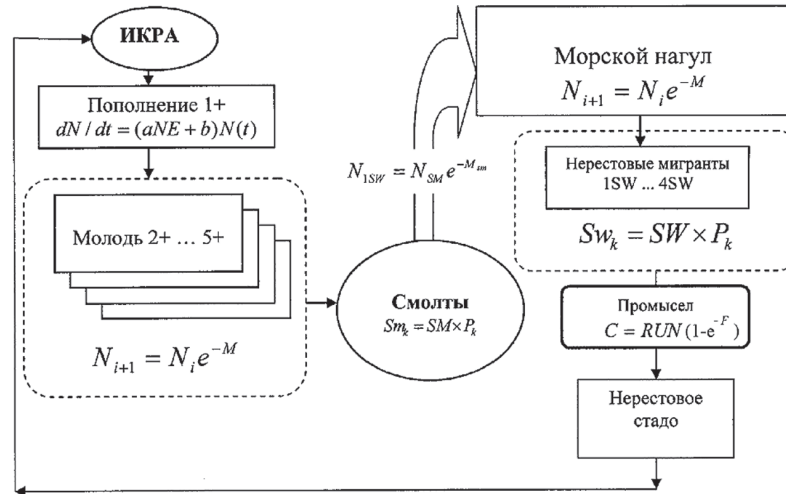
ИКРА

Пополнение 1+
$dN / dt = (aNE + b)N(t)$

Молодь 2+ … 5+

$N_{i+1} = N_i e^{-M}$

$N_{1SW} = N_{SM} e^{-M_{sm}}$

Смолты
$Sm_k = SM \times P_k$

Морской нагул
$N_{i+1} = N_i e^{-M}$

Нерестовые мигранты
1SW … 4SW

$Sw_k = SW \times P_k$

Промысел
$C = RUN(1\text{-}e^{-F})$

Нерестовое стадо